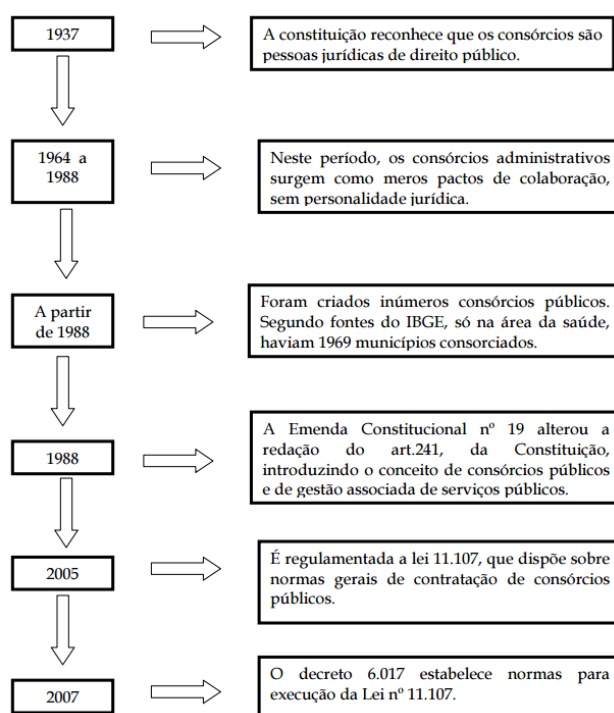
1937

A constituição reconhece que os consórcios são pessoas jurídicas de direito público.

1964 a 1988

Neste período, os consórcios administrativos surgem como meros pactos de colaboração, sem personalidade jurídica.

A partir de 1988

Foram criados inúmeros consórcios públicos. Segundo fontes do IBGE, só na área da saúde, haviam 1969 municípios consorciados.

1988

A Emenda Constitucional nº 19 alterou a redação do art.241, da Constituição, introduzindo o conceito de consórcios públicos e de gestão associada de serviços públicos.

2005

É regulamentada a lei 11.107, que dispõe sobre normas gerais de contratação de consórcios públicos.

2007

O decreto 6.017 estabelece normas para execução da Lei nº 11.107.